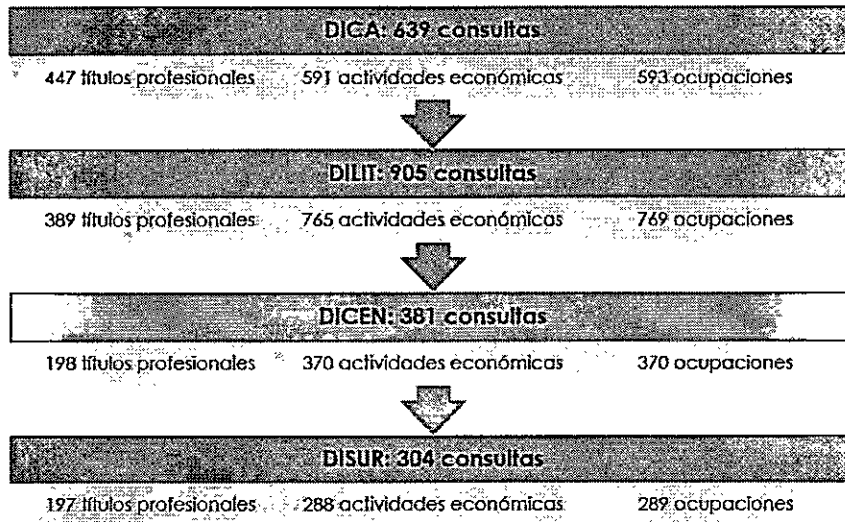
DICA: 639 consultas

447 títulos profesionales 591 actividades económicas 593 ocupaciones

DILIT: 905 consultas

389 títulos profesionales 765 actividades económicas 769 ocupaciones

DICEN: 381 consultas

198 títulos profesionales 370 actividades económicas 370 ocupaciones

DISUR: 304 consultas

197 títulos profesionales 288 actividades económicas 289 ocupaciones